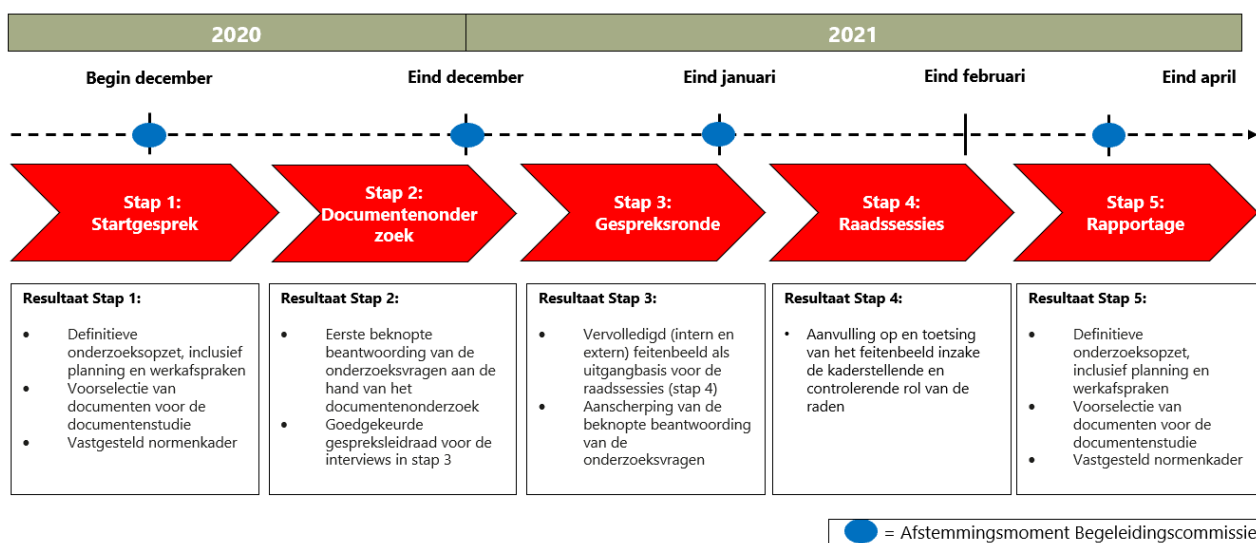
2020

2021

Begin december

Eind december

Eind januari

Eind februari

Eind april

Stap 1: Startgesprek

Stap 2: Documentenonder zoek

Stap 3: Gespreksronde

Stap 4: Raadssessies

Stap 5: Rapportage

Resultaat Stap 1:

- Definitieve onderzoeksopzet, inclusief planning en werkafspraken
- Voorselectie van documenten voor de documentenstudie
- Vastgesteld normenkader

Resultaat Stap 2:

- Eerste beknopte beantwoording van de onderzoeksvragen aan de hand van het documentenonderzoek
- Goedgekeurde gespreksleidraad voor de interviews in stap 3

Resultaat Stap 3:

- Vervolledigd (intern en extern) feitenbeeld als uitgangbasis voor de raadssessies (stap 4)
- Aanscherping van de beknopte beantwoording van de onderzoeksvragen

Resultaat Stap 4:

- Aanvulling op en toetsing van het feitenbeeld inzake de kaderstellende en controlerende rol van de raden

Resultaat Stap 5:

- Definitieve onderzoeksopzet, inclusief planning en werkafspraken
- Voorselectie van documenten voor de documentenstudie
- Vastgesteld normenkader

= Afstemmingsmoment Begeleidingscommissie